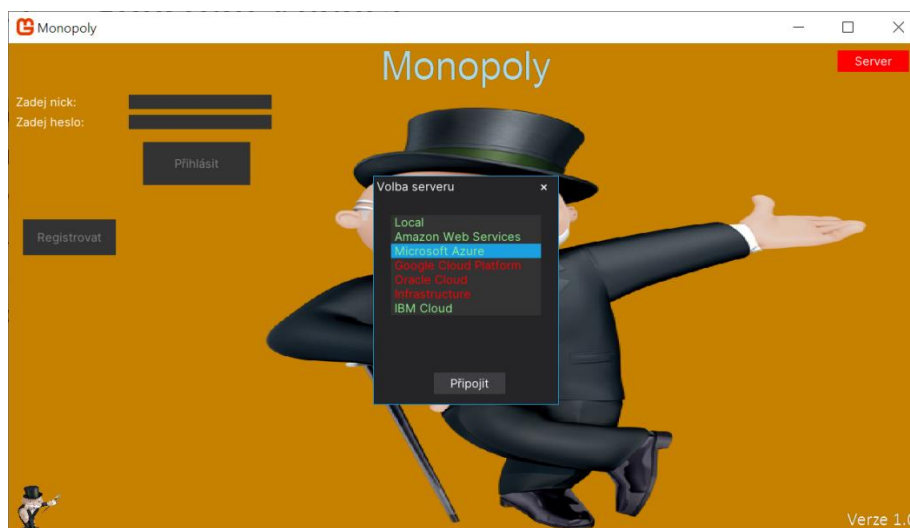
Monopoly

Monopoly

Server

Zadej nick:
Zadej heslo:

Přihlásit

Registrovat

Volba serveru ×

Local
Amazon Web Services
Microsoft Azure
Google Cloud Platform
Oracle Cloud
Infrastructure
IBM Cloud

Připojit

Verze 1.0